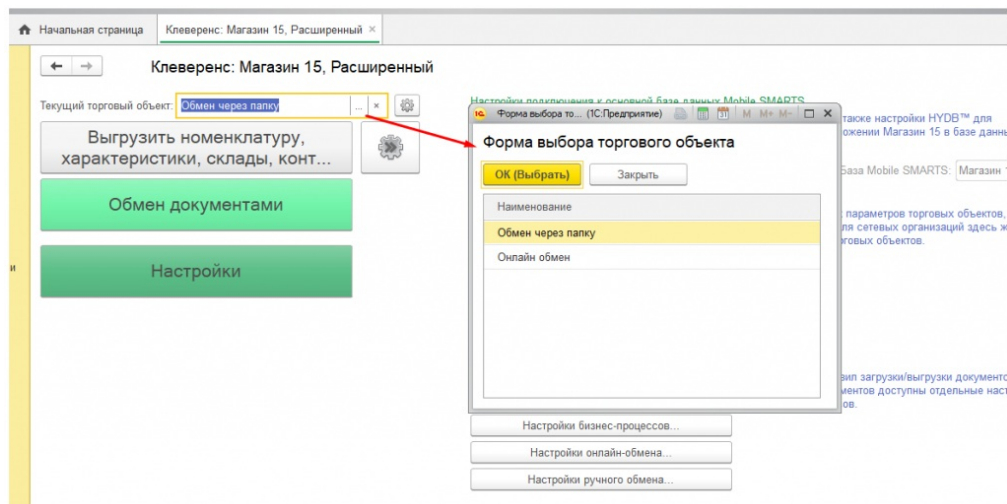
Начальная страница | Клеверенс: Магазин 15, Расширенный ×

Клеверенс: Магазин 15, Расширенный

Текущий торговый объект: Обмен через папку

Выгрузить номенклатуру, характеристики, склады, конт...

Обмен документами

Настройки

Настройки подключения к основной базе данных Mobile SMARTS

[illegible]also настройки HYDB™ для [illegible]жении Магазин 15 в базе данны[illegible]

База Mobile SMARTS: Магазин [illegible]

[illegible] параметров торговых объектов, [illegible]ля сетевых организаций здесь ж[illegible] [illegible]рговых объектов.

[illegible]ил загрузки/выгрузки документо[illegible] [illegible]ментов доступны отдельные наст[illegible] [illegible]ов.

Форма выбора то... (1С:Предприятие)

Форма выбора торгового объекта

ОК (Выбрать)

Закрыть

Наименование

Обмен через папку

Онлайн обмен

Настройки бизнес-процессов...

Настройки онлайн-обмена...

Настройки ручного обмена...